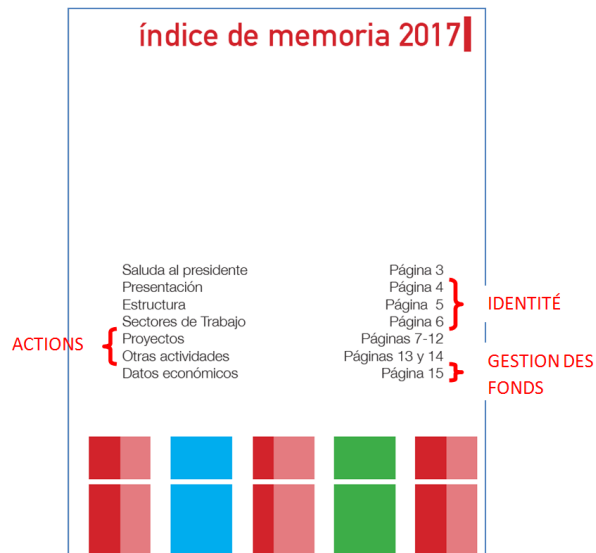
índice de memoria 2017

| | |
|---|---|
| Saluda al presidente | Página 3 |
| Presentación | Página 4 |
| Estructura | Página 5 |
| Sectores de Trabajo | Página 6 |
| Proyectos | Páginas 7-12 |
| Otras actividades | Páginas 13 y 14 |
| Datos económicos | Página 15 |

IDENTITÉ

ACTIONS

GESTION DES FONDS